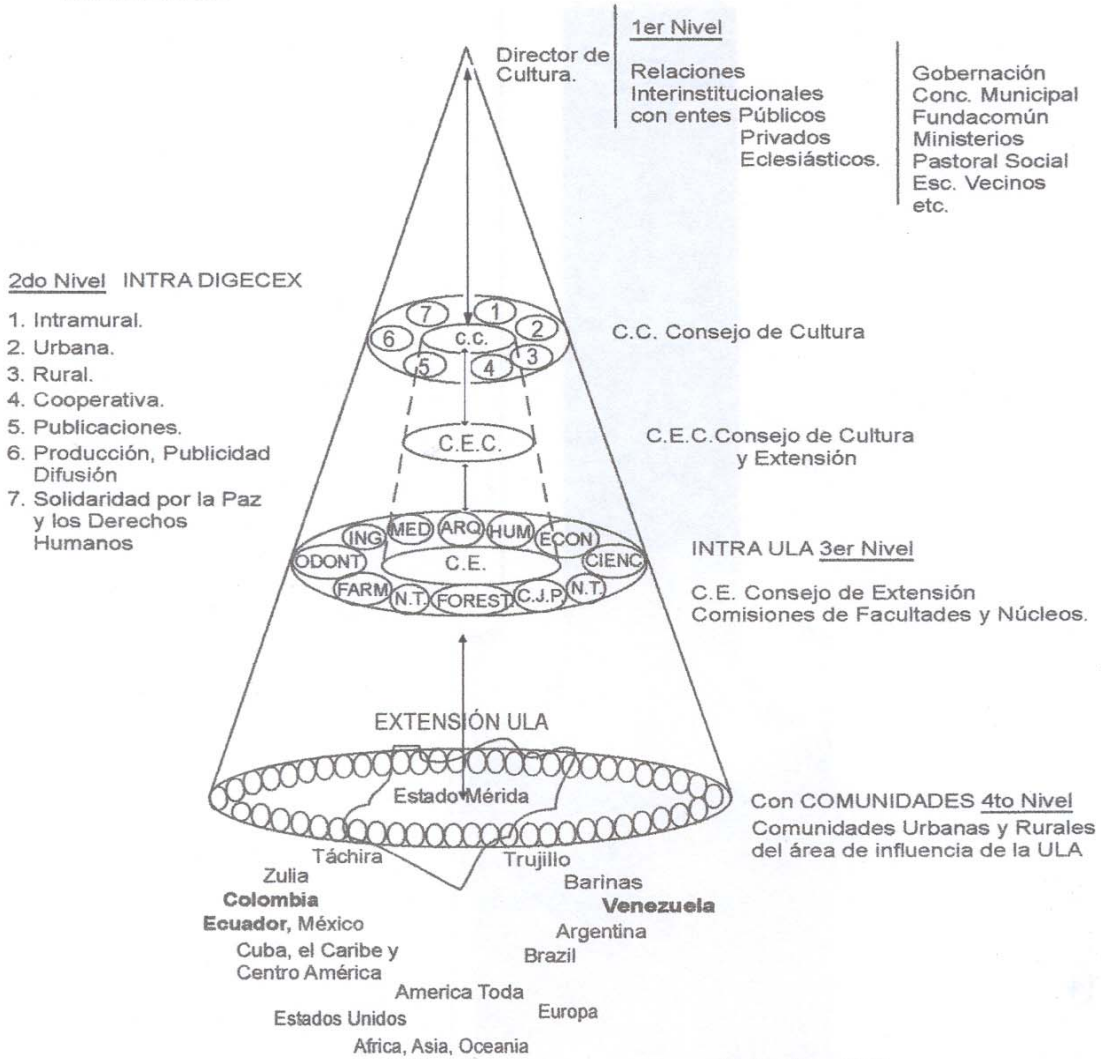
Director de Cultura.

1er Nivel

Relaciones Interinstitucionales con entes Públicos Privados Eclesiásticos.

Gobernación
Conc. Municipal
Fundacomún
Ministerios
Pastoral Social
Esc. Vecinos
etc.

2do Nivel INTRA DIGECEX

1. Intramural.
2. Urbana.
3. Rural.
4. Cooperativa.
5. Publicaciones.
6. Producción, Publicidad Difusión
7. Solidaridad por la Paz y los Derechos Humanos

7 1 2 6 c.c. 3 5 4

C.C. Consejo de Cultura

C.E.C.

C.E.C.Consejo de Cultura y Extensión

ING MED ARQ HUM ECON ODONT C.E. CIENC FARM N.T. FOREST C.J.P N.T.

INTRA ULA 3er Nivel

C.E. Consejo de Extensión
Comisiones de Facultades y Núcleos.

EXTENSIÓN ULA

Estado Mérida

Con COMUNIDADES 4to Nivel
Comunidades Urbanas y Rurales del área de influencia de la ULA

Táchira
Zulia
Colombia
Ecuador, México
Cuba, el Caribe y Centro América
Trujillo
Barinas
Venezuela
Argentina
Brazil
America Toda
Europa
Estados Unidos
Africa, Asia, Oceania